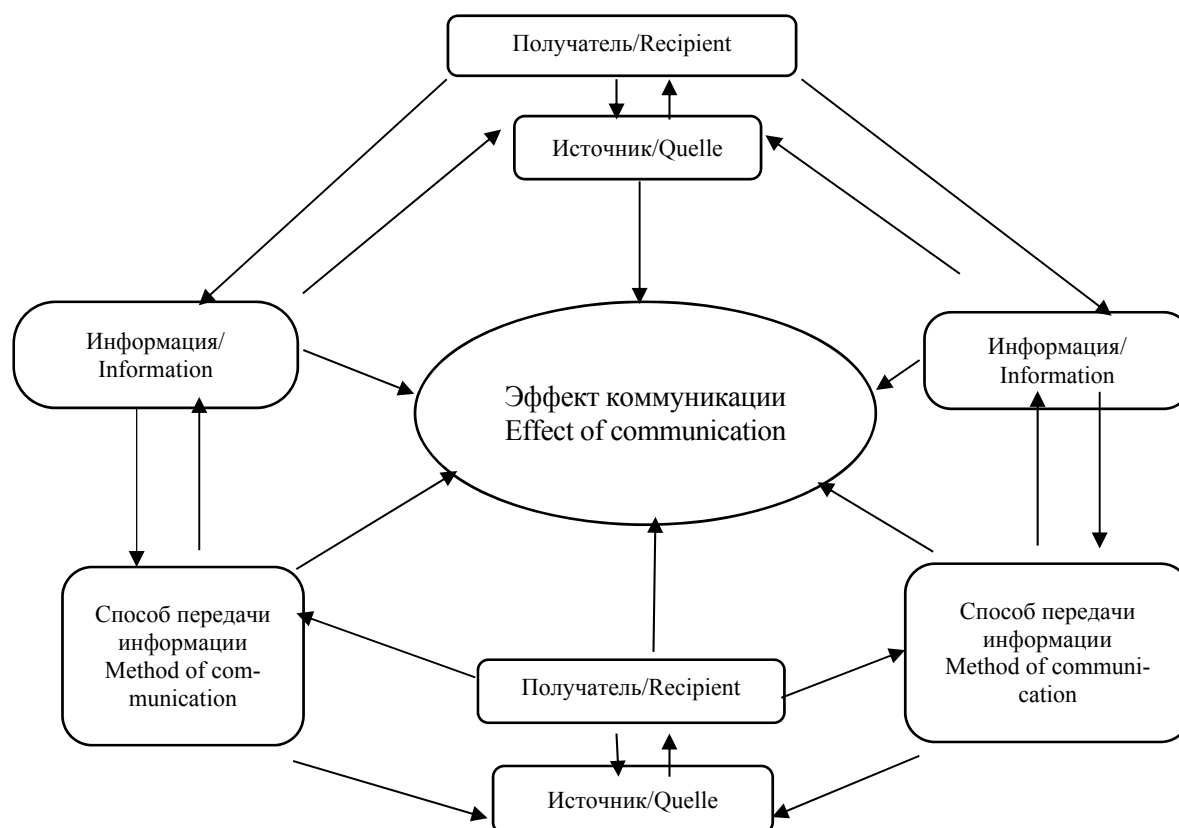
Получатель/Recipient

Источник/Quelle

Информация/ Information

Эффект коммуникации
Effect of communication

Информация/ Information

Способ передачи информации Method of communication

Получатель/Recipient

Способ передачи информации Method of communication

Источник/Quelle